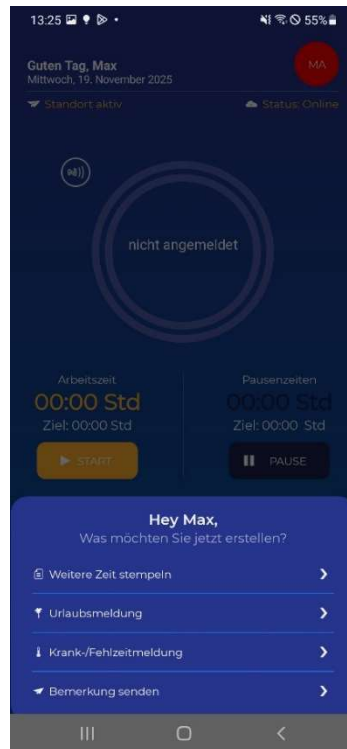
13:25 55%

Guten Tag, Max
Mittwoch, 19. November 2025

MA

Standort aktiv

Status: Online

nicht angemeldet

Arbeitszeit
00:00 Std
Ziel: 00:00 Std

Pausenzeiten
00:00 Std
Ziel: 00:00 Std

START

PAUSE

Hey Max,
Was möchten Sie jetzt erstellen?

Weitere Zeit stempeln

Urlaubsmeldung

Krank-/Fehlzeitmeldung

Bemerkung senden